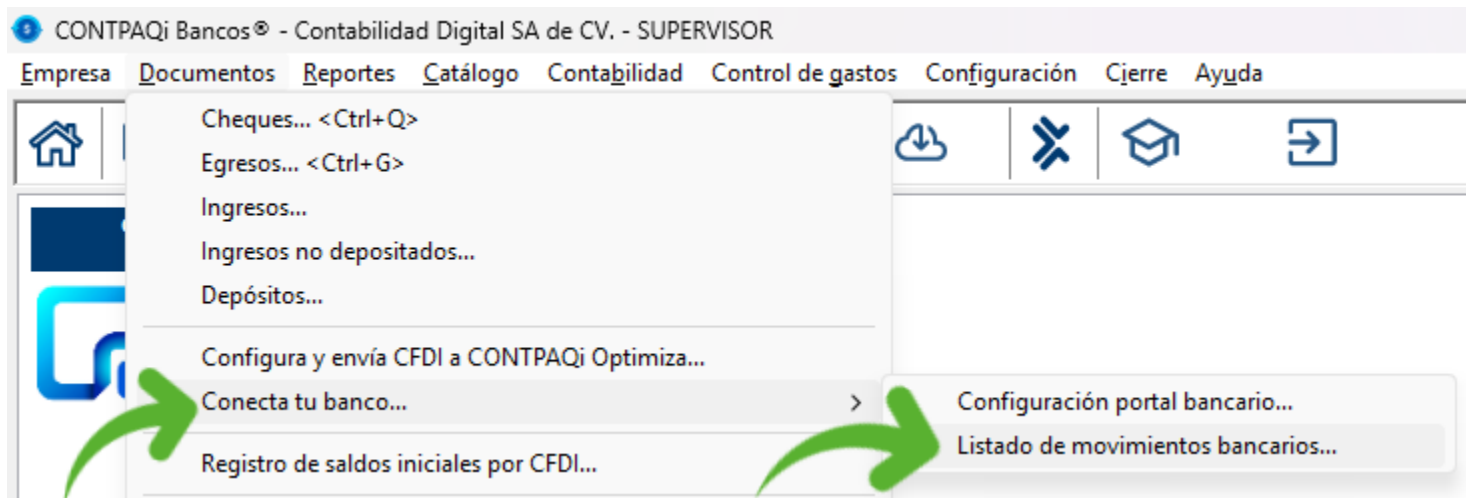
CONTPAQi Bancos® - Contabilidad Digital SA de CV. - SUPERVISOR

Empresa Documentos Reportes Catálogo Contabilidad Control de gastos Configuración Cierre Ayuda

Cheques... <Ctrl+Q>
Egresos... <Ctrl+G>
Ingresos...
Ingresos no depositados...
Depósitos...
Configura y envía CFDI a CONTPAQi Optimiza...
Conecta tu banco...
Registro de saldos iniciales por CFDI...

Configuración portal bancario...
Listado de movimientos bancarios...